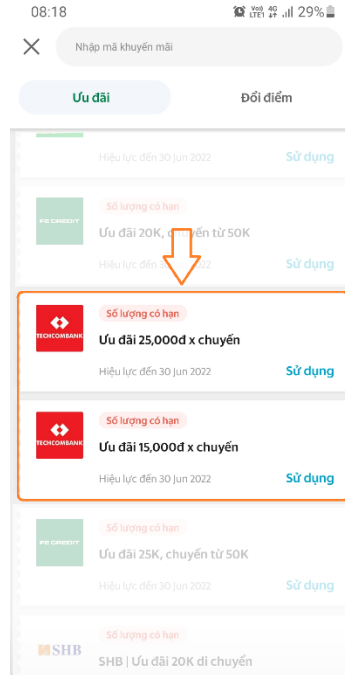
08:18
Vo0 LTE1 4G 29%

Nhập mã khuyến mãi

Ưu đãi

Đổi điểm

Hiệu lực đến 30 Jun 2022
Sử dụng

FE CREDIT
Số lượng có hạn
Ưu đãi 20K, chuyến từ 50K
Hiệu lực đến 30 Jun 2022
Sử dụng

TECHCOMBANK
Số lượng có hạn
Ưu đãi 25,000đ x chuyến
Hiệu lực đến 30 Jun 2022
Sử dụng

TECHCOMBANK
Số lượng có hạn
Ưu đãi 15,000đ x chuyến
Hiệu lực đến 30 Jun 2022
Sử dụng

FE CREDIT
Số lượng có hạn
Ưu đãi 25K, chuyến từ 50K
Hiệu lực đến 30 Jun 2022
Sử dụng

SHB
Số lượng có hạn
SHB | Ưu đãi 20K di chuyển